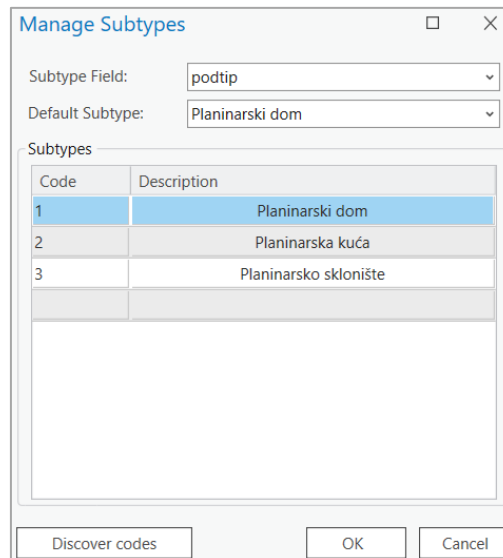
Manage Subtypes

Subtype Field: podtip

Default Subtype: Planinarski dom

Subtypes

| Code | Description |
|---|---|
| 1 | Planinarski dom |
| 2 | Planinarska kuća |
| 3 | Planinarsko sklonište |
| | |

Discover codes

OK

Cancel